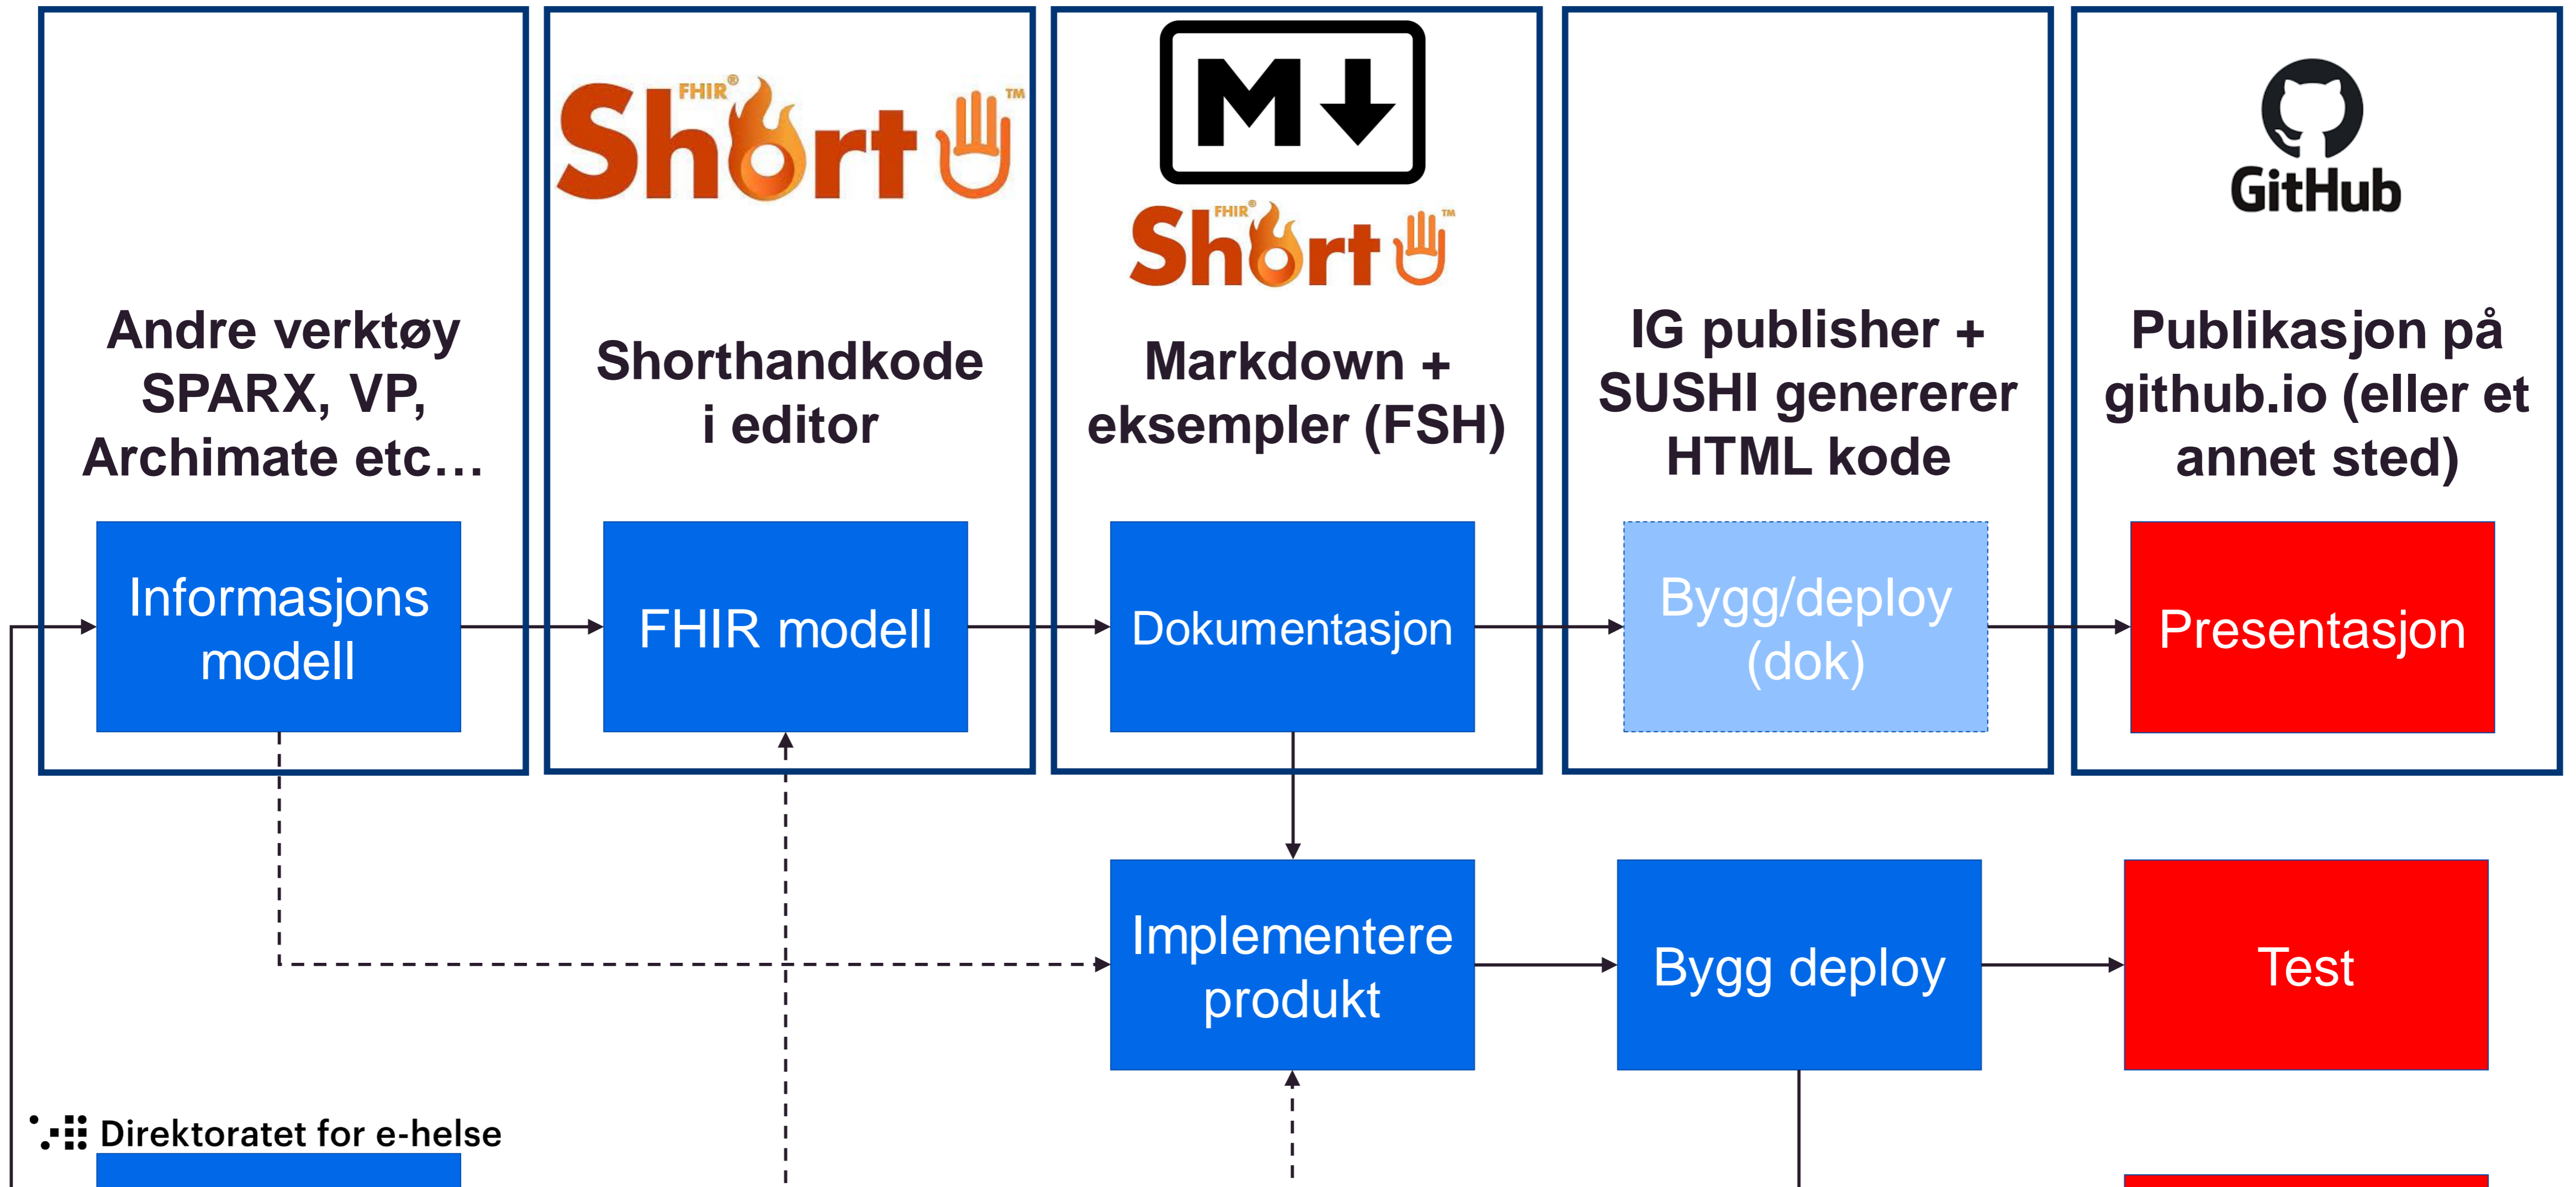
FHIR® Short™

M↓

FHIR® Short™

GitHub

Andre verktøy SPARX, VP, Archimate etc…

Shorthandkode i editor

Markdown + eksempler (FSH)

IG publisher + SUSHI genererer HTML kode

Publikasjon på github.io (eller et annet sted)

Informasjons modell

FHIR modell

Dokumentasjon

Bygg/deploy (dok)

Presentasjon

Implementere produkt

Bygg deploy

Test

Direktoratet for e-helse